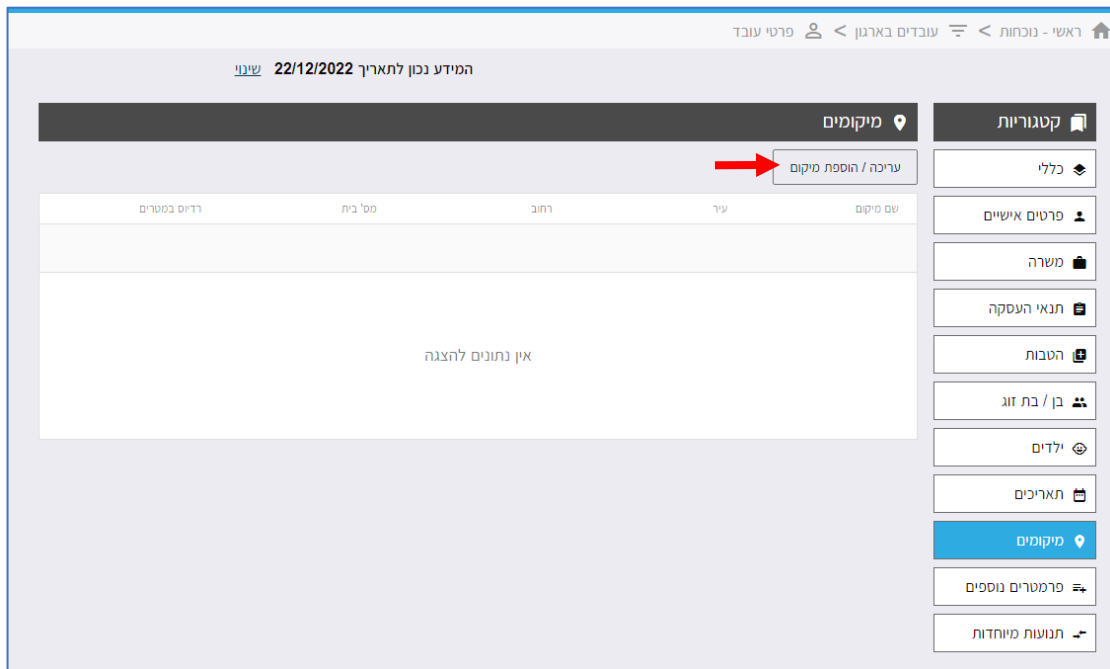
ראשי - נוכחות > עובדים בארגון > פרטי עובד

המידע נכון לתאריך 22/12/2022 שינוי

קטגוריות

כללי

פרטים אישיים

משרה

תנאי העסקה

הטבות

בן / בת זוג

ילדים

תאריכים

מיקומים

פרמטרים נוספים

תנועות מיוחדות

מיקומים

עריכה / הוספת מיקום

| שם מיקום | עיר | רחוב | מס' בית | רדיוס במטרים |
|---|---|---|---|---|

אין נתונים להצגה